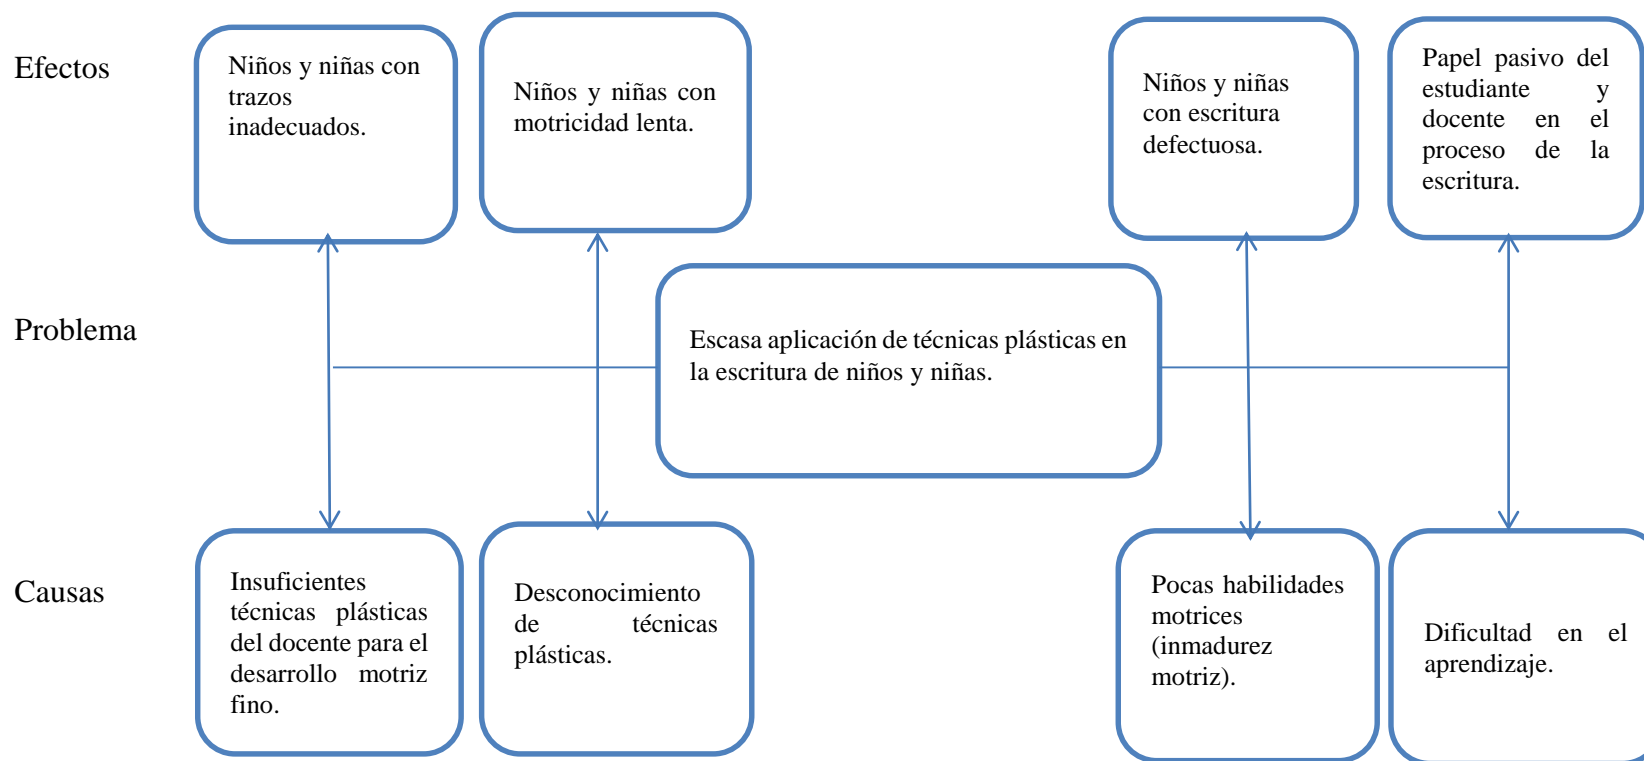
Efectos

Niños y niñas con trazos inadecuados.

Niños y niñas con motricidad lenta.

Niños y niñas con escritura defectuosa.

Papel pasivo del estudiante y docente en el proceso de la escritura.

Problema

Escasa aplicación de técnicas plásticas en la escritura de niños y niñas.

Causas

Insuficientes técnicas plásticas del docente para el desarrollo motriz fino.

Desconocimiento de técnicas plásticas.

Pocas habilidades motrices (inmadurez motriz).

Dificultad en el aprendizaje.